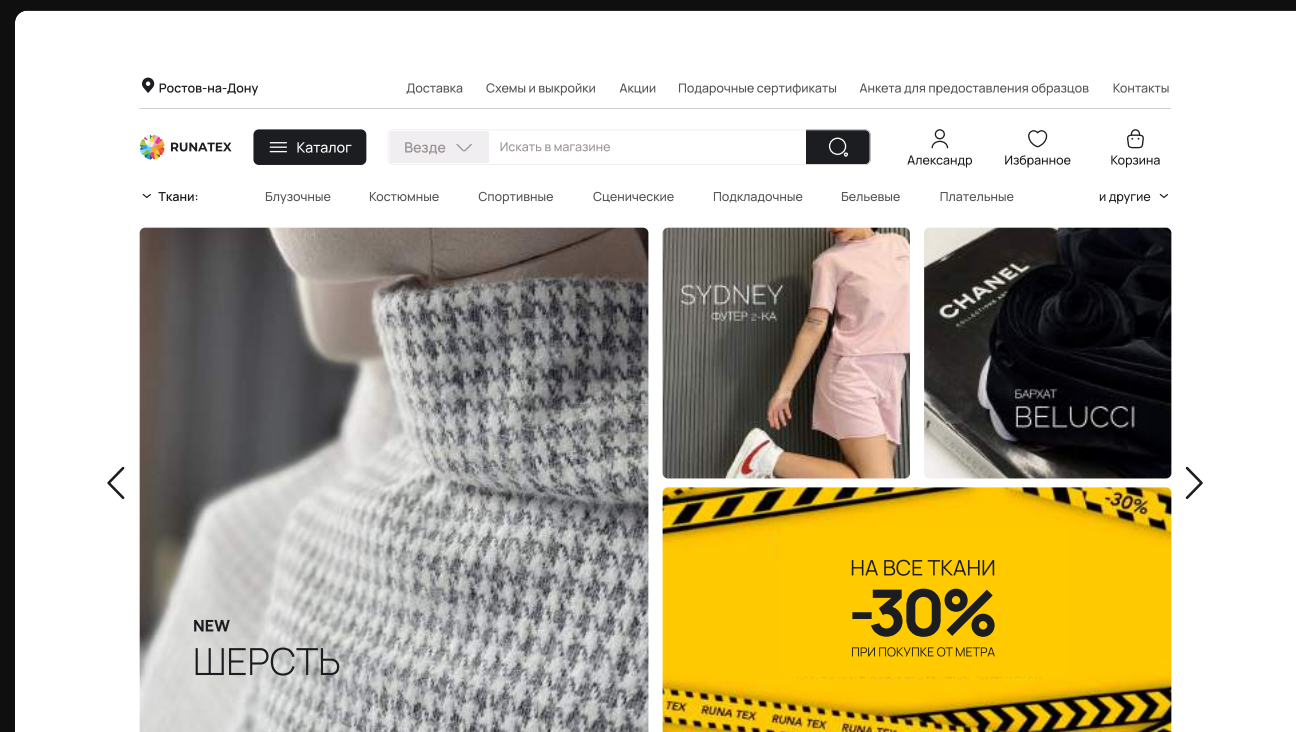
Ростов-на-Дону

Доставка Схемы и выкройки Акции Подарочные сертификаты Анкета для предоставления образцов Контакты

RUNATEX Каталог Везде Искать в магазине Александр Избранное Корзина

Ткани: Блузочные Костюмные Спортивные Сценические Подкладочные Бельевые Плательные и другие

NEW
ШЕРСТЬ

SYDNEY
ФУТЕР 2-КА

CHANEL

БАРХАТ
BELUCCI

-30%

НА ВСЕ ТКАНИ
-30%
ПРИ ПОКУПКЕ ОТ МЕТРА

TEX RUNA TEX RUNA TEX RUNA TEX